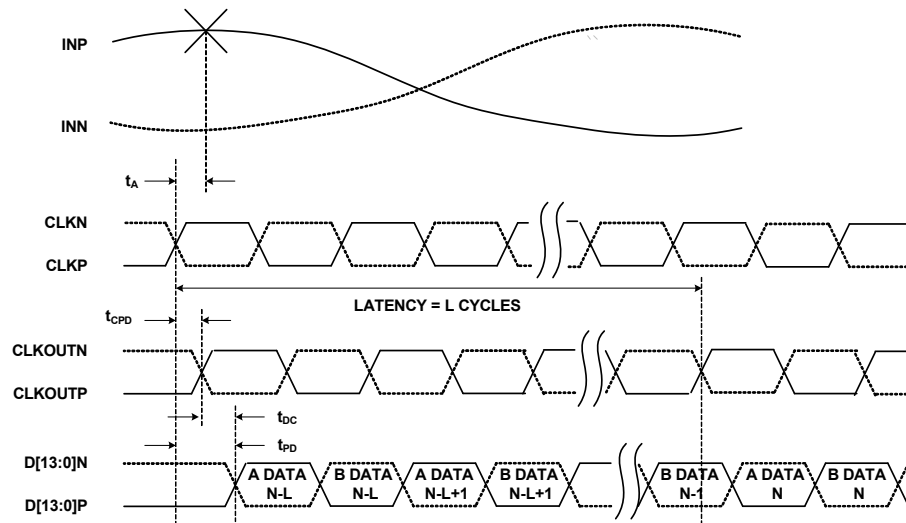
INP

INN

$t_A$

CLKN

CLKP

LATENCY = L CYCLES

$t_{CPD}$

CLKOUTN

CLKOUTP

$t_{DC}$

$t_{PD}$

D[13:0]N

D[13:0]P

A DATA N-L

B DATA N-L

A DATA N-L+1

B DATA N-L+1

B DATA N-1

A DATA N

B DATA N